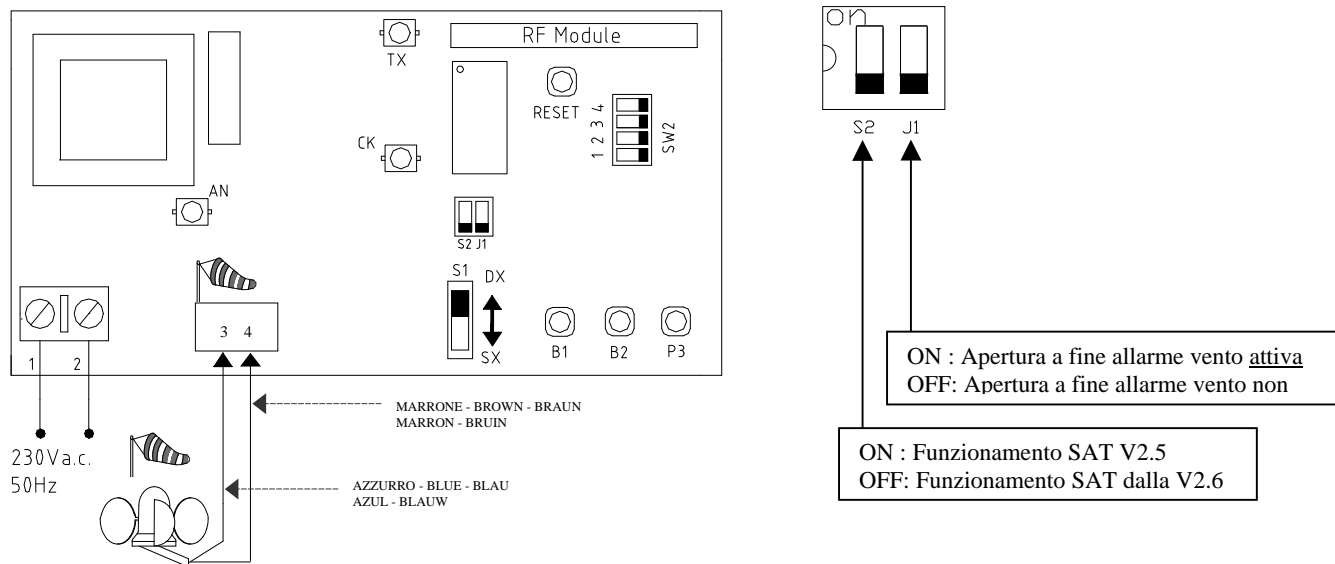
RF Module

TX

RESET

1 2 3 4

SW2

CK

AN

S2 J1

S1 DX

SX

B1 B2 P3

1 2

3 4

MARRONE - BROWN - BRAUN
MARRON - BRUIN

230Va.c.
50Hz

AZZURRO - BLUE - BLAU
AZUL - BLAUW

on

S2 J1

ON : Apertura a fine allarme vento attiva
OFF: Apertura a fine allarme vento non

ON : Funzionamento SAT V2.5
OFF: Funzionamento SAT dalla V2.6